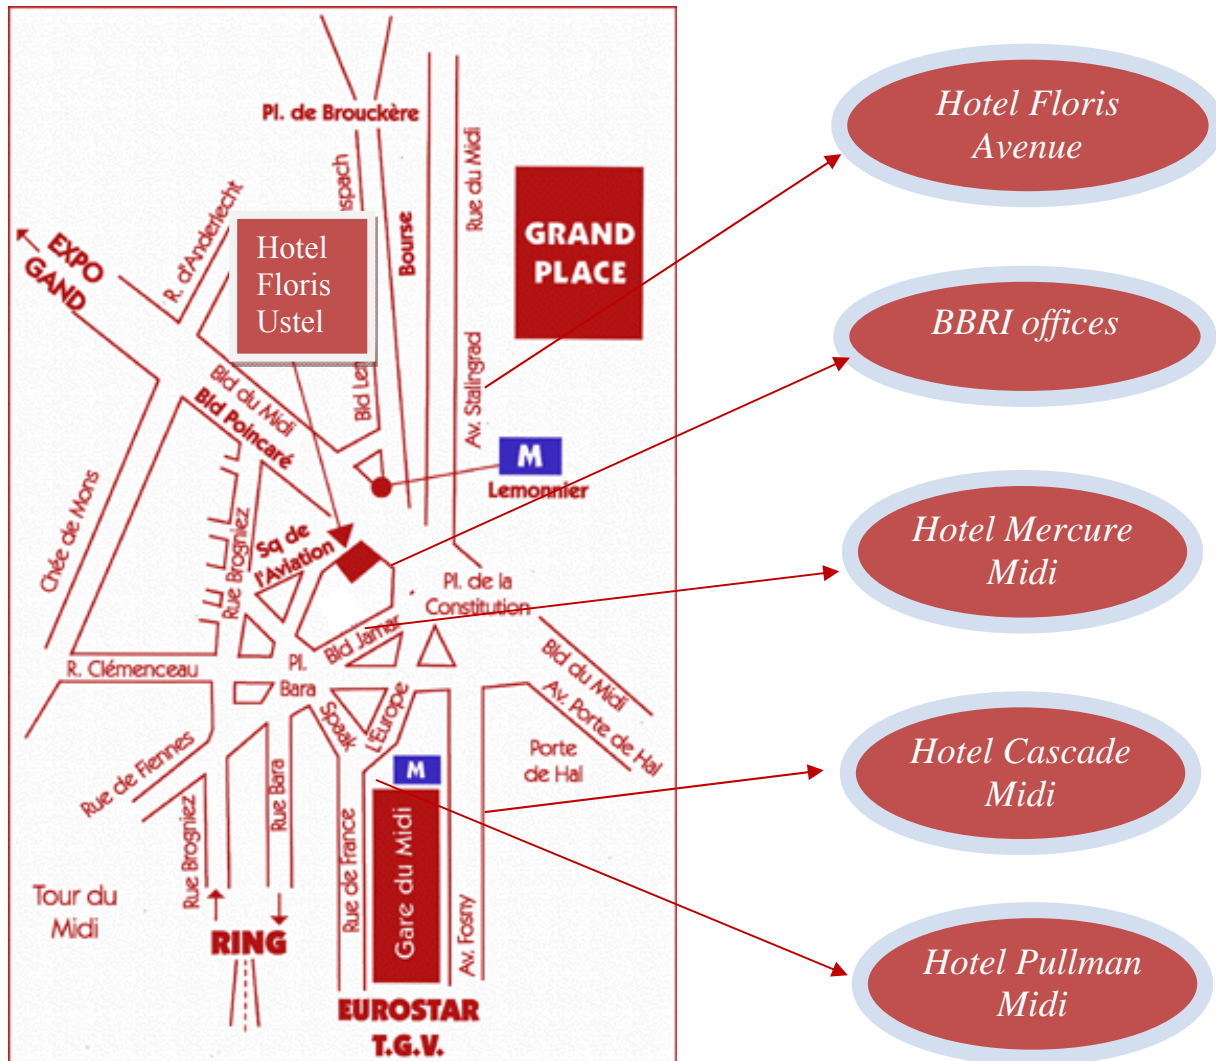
Pl. de Brouckère
R. d'Anderlecht
EXPO GAND
Hotel Floris Ustel
spach
Bourse
Rue du Midi
GRAND PLACE
Bld Len
Av. Stalingrad
Bld du Midi
Bld Poincaré
M
Lemonnier
Chée de Mons
Rue Brogniez
Sq de l'Aviation
Pl. de la Constitution
Bld Jamar
R. Clémenceau
Pl. Bara
Bld du Midi
Av. Porte de Hal
Porte de Hal
Spaak
L'Europe
M
Rue de Fiennes
Rue Brogniez
Rue Bara
Rue de France
Gare du Midi
Av. Fosny
Tour du Midi
RING
EUROSTAR T.G.V.
Hotel Floris Avenue
BBRI offices
Hotel Mercure Midi
Hotel Cascade Midi
Hotel Pullman Midi